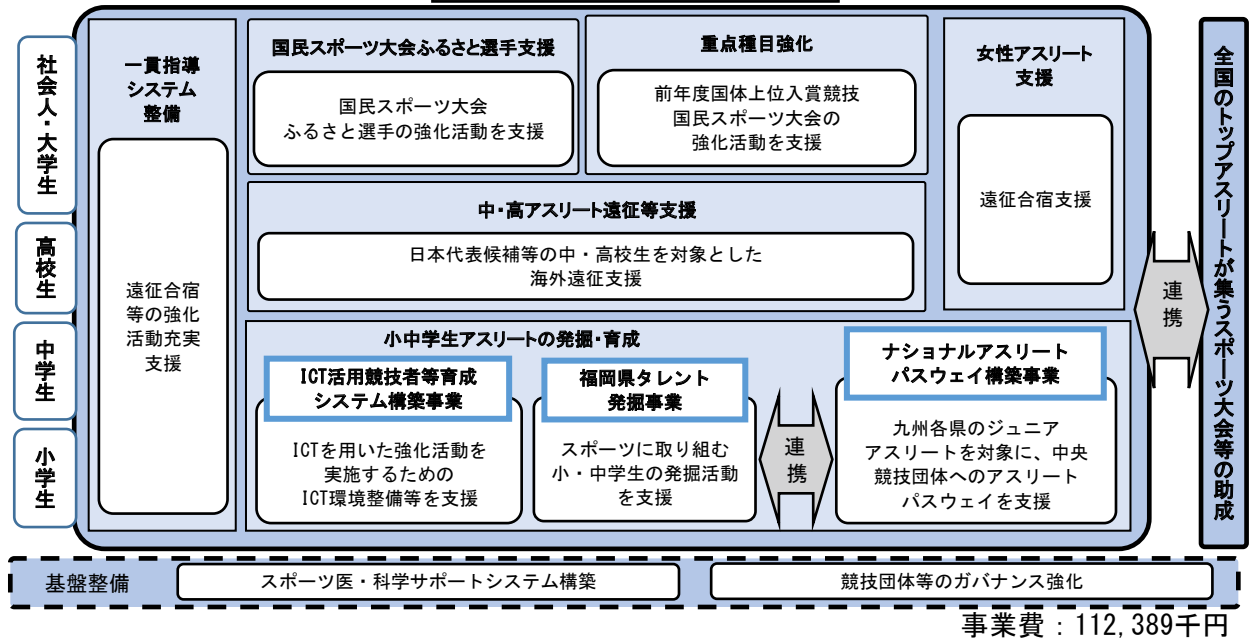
社会人・大学生

高校生

中学生

小学生

一貫指導システム整備

遠征合宿等の強化活動充実支援

国民スポーツ大会ふるさと選手支援

国民スポーツ大会ふるさと選手の強化活動を支援

重点種目強化

前年度国体上位入賞競技国民スポーツ大会の強化活動を支援

女性アスリート支援

遠征合宿支援

中・高アスリート遠征等支援

日本代表候補等の中・高校生を対象とした海外遠征支援

小中学生アスリートの発掘・育成

ICT活用競技者等育成システム構築事業

ICTを用いた強化活動を実施するためのICT環境整備等を支援

福岡県タレント発掘事業

スポーツに取り組む小・中学生の発掘活動を支援

連携

ナショナルアスリートパスウェイ構築事業

九州各県のジュニアアスリートを対象に、中央競技団体へのアスリートパスウェイを支援

連携

全国のトップアスリートが集うスポーツ大会等の助成

基盤整備

スポーツ医・科学サポートシステム構築

競技団体等のガバナンス強化

事業費：112,389千円